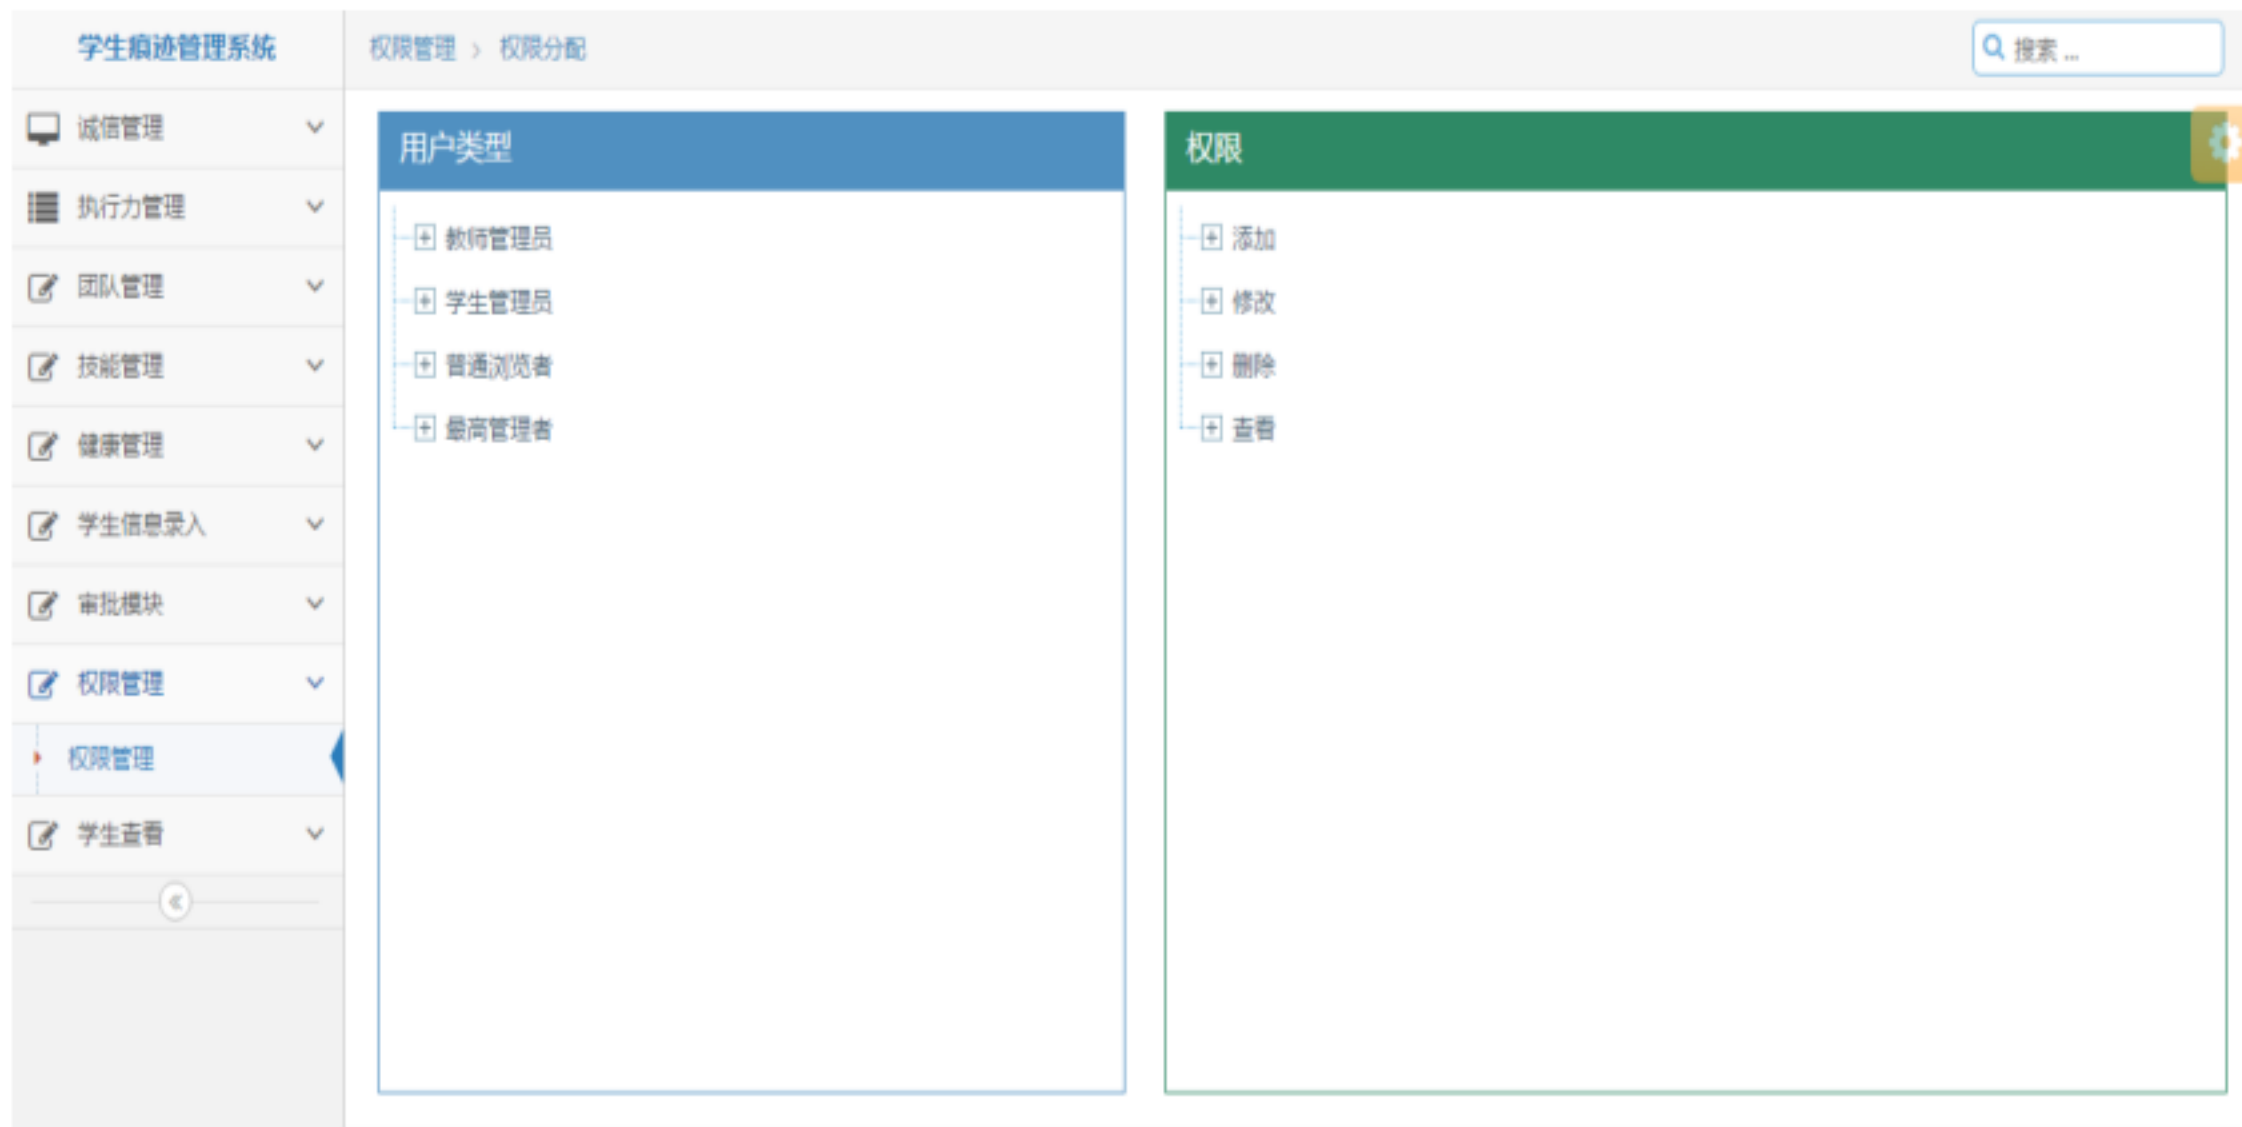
学生痕迹管理系统

权限管理 › 权限分配

搜索 ...

诚信管理
执行力管理
团队管理
技能管理
健康管理
学生信息录入
审批模块
权限管理
权限管理
学生查看

用户类型

教师管理员
学生管理员
普通浏览者
最高管理者

权限

添加
修改
删除
查看